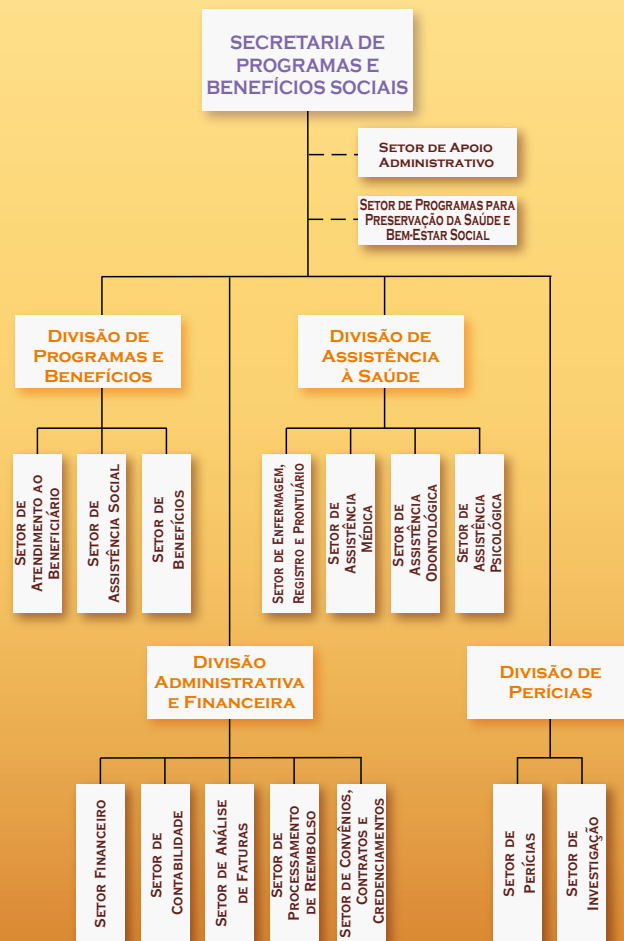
SECRETARIA DE PROGRAMAS E BENEFÍCIOS SOCIAIS

Setor de Apoio Administrativo

Setor de Programas para Preservação da Saúde e Bem-Estar Social

Divisão de Programas e Benefícios

Divisão de Assistência à Saúde

Setor de Atendimento ao Beneficiário

Setor de Assistência Social

Setor de Benefícios

Setor de Enfermagem, Registro e Prontuário

Setor de Assistência Médica

Setor de Assistência Odontológica

Setor de Assistência Psicológica

Divisão Administrativa e Financeira

Divisão de Perícias

Setor Financeiro

Setor de Contabilidade

Setor de Análise de Faturas

Setor de Processamento de Reembolso

Setor de Convênios, Contratos e Credenciamentos

Setor de Perícias

Setor de Investigação